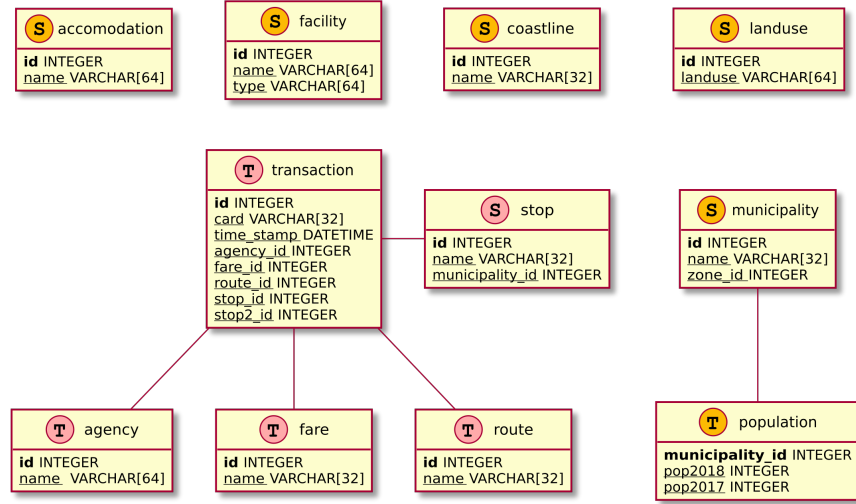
S accomodation
id INTEGER
name VARCHAR[64]

S facility
id INTEGER
name VARCHAR[64]
type VARCHAR[64]

S coastline
id INTEGER
name VARCHAR[32]

S landuse
id INTEGER
landuse VARCHAR[64]

T transaction
id INTEGER
card VARCHAR[32]
time_stamp DATETIME
agency_id INTEGER
fare_id INTEGER
route_id INTEGER
stop_id INTEGER
stop2_id INTEGER

S stop
id INTEGER
name VARCHAR[32]
municipality_id INTEGER

S municipality
id INTEGER
name VARCHAR[32]
zone_id INTEGER

T agency
id INTEGER
name VARCHAR[64]

T fare
id INTEGER
name VARCHAR[32]

T route
id INTEGER
name VARCHAR[32]

T population
municipality_id INTEGER
pop2018 INTEGER
pop2017 INTEGER